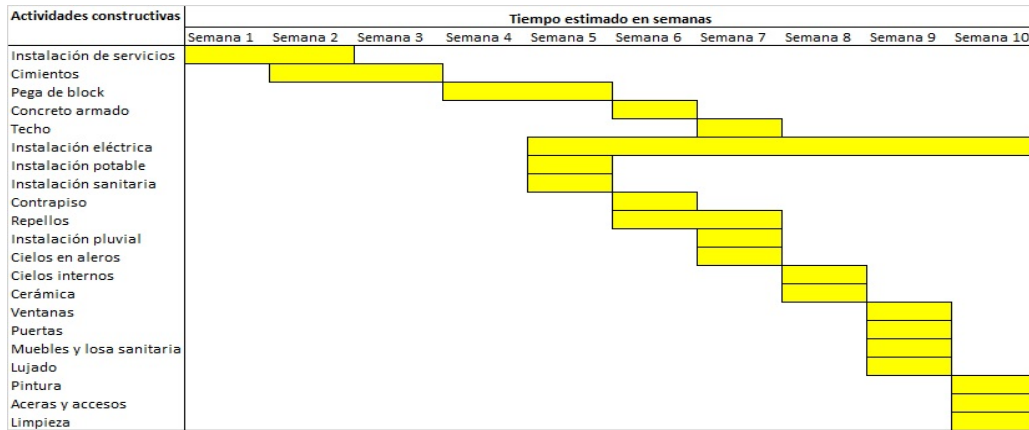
| Actividades constructivas | Tiempo estimado en semanas | | | | | | | | | |
|---|---|---|---|---|---|---|---|---|---|---|
| | Semana 1 | Semana 2 | Semana 3 | Semana 4 | Semana 5 | Semana 6 | Semana 7 | Semana 8 | Semana 9 | Semana 10 |
| Instalación de servicios | | | | | | | | | | |
| Cimientos | | | | | | | | | | |
| Pega de block | | | | | | | | | | |
| Concreto armado | | | | | | | | | | |
| Techo | | | | | | | | | | |
| Instalación eléctrica | | | | | | | | | | |
| Instalación potable | | | | | | | | | | |
| Instalación sanitaria | | | | | | | | | | |
| Contrapiso | | | | | | | | | | |
| Repellos | | | | | | | | | | |
| Instalación pluvial | | | | | | | | | | |
| Cielos en aleros | | | | | | | | | | |
| Cielos internos | | | | | | | | | | |
| Cerámica | | | | | | | | | | |
| Ventanas | | | | | | | | | | |
| Puertas | | | | | | | | | | |
| Muebles y losa sanitaria | | | | | | | | | | |
| Lujado | | | | | | | | | | |
| Pintura | | | | | | | | | | |
| Aceras y accesos | | | | | | | | | | |
| Limpieza | | | | | | | | | | |